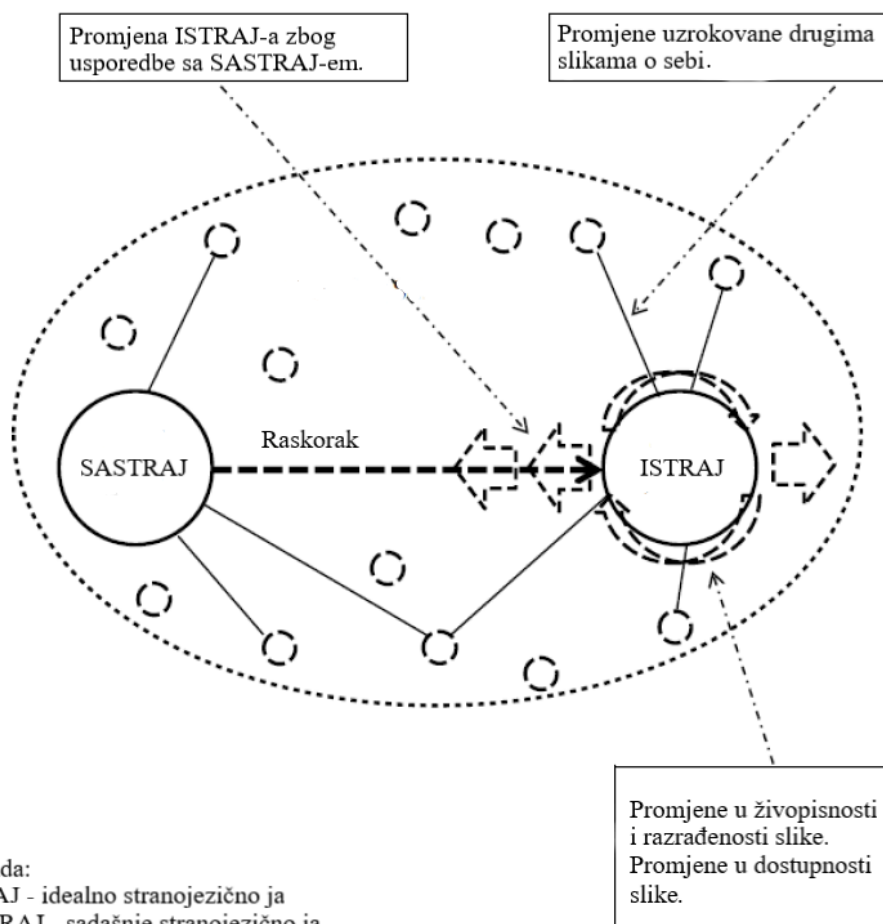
Promjena ISTRAJ-a zbog usporedbe sa SASTRAJ-em.

Promjene uzrokovane drugima slikama o sebi.

Raskorak

SASTRAJ

ISTRAJ

Promjene u živopisnosti i razrađenosti slike. Promjene u dostupnosti slike.

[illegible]da:
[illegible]AJ - idealno stranojezično ja
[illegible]RAJ - sadašnje stranojezično ja